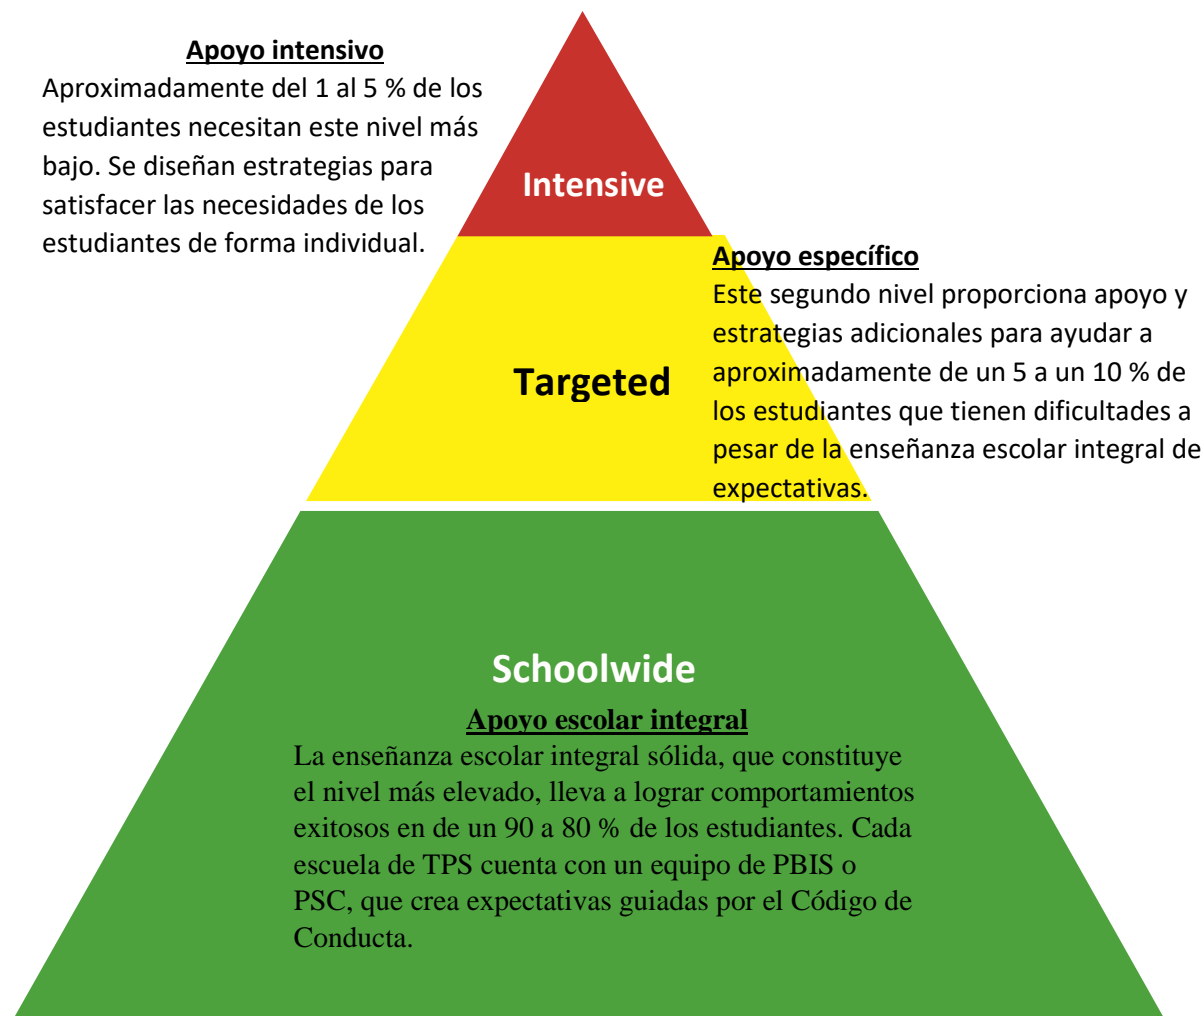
**Apoyo intensivo**
Aproximadamente del 1 al 5 % de los estudiantes necesitan este nivel más bajo. Se diseñan estrategias para satisfacer las necesidades de los estudiantes de forma individual.

Intensive

Targeted

**Apoyo específico**
Este segundo nivel proporciona apoyo y estrategias adicionales para ayudar a aproximadamente de un 5 a un 10 % de los estudiantes que tienen dificultades a pesar de la enseñanza escolar integral de expectativas.

Schoolwide

**Apoyo escolar integral**
La enseñanza escolar integral sólida, que constituye el nivel más elevado, lleva a lograr comportamientos exitosos en de un 90 a 80 % de los estudiantes. Cada escuela de TPS cuenta con un equipo de PBIS o PSC, que crea expectativas guiadas por el Código de Conducta.